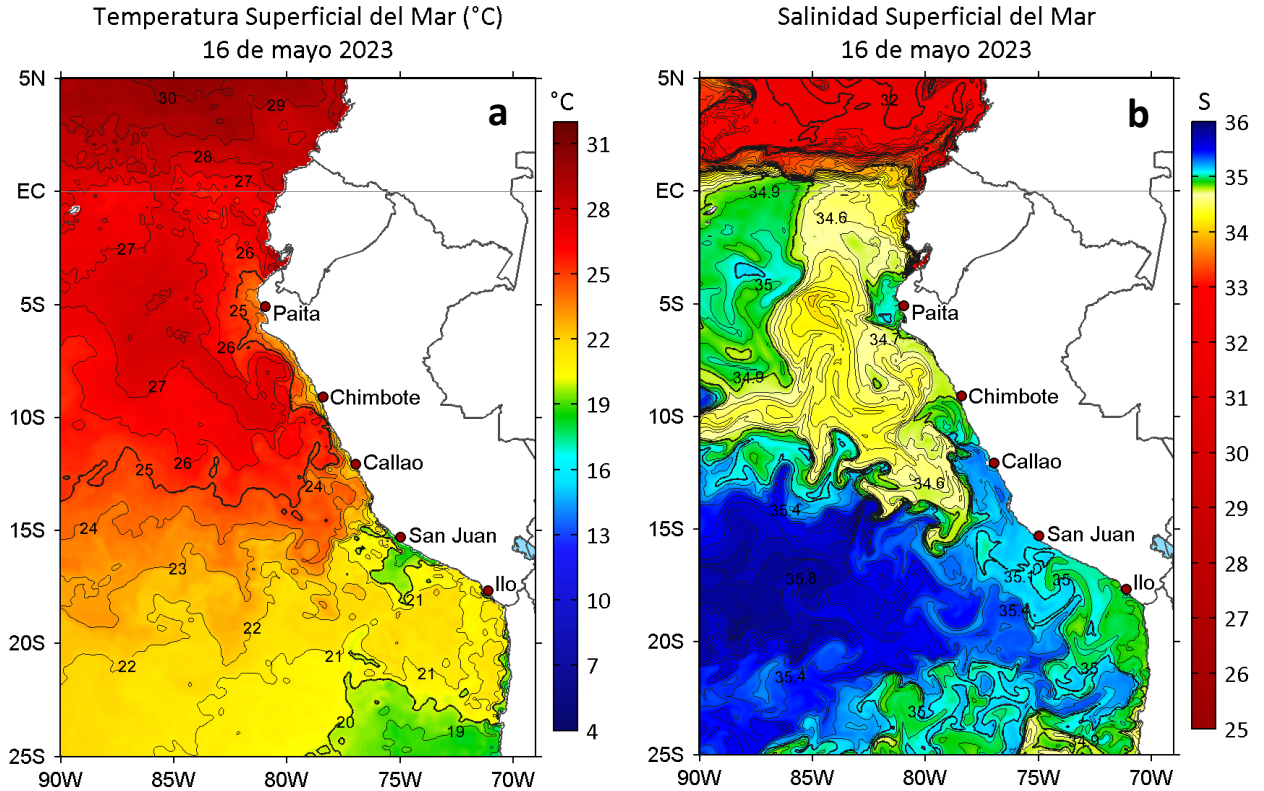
Temperatura Superficial del Mar (°C)
16 de mayo 2023

a

°C
31
28
25
22
19
16
13
10
7
4

5N
EC
5S
10S
15S
20S
25S
90W
85W
80W
75W
70W

30
29
28
27
27
26
25
26
27
25
26
24
24
23
22
22
21
21
21
20
19

Paita
Chimbote
Callao
San Juan
Ilo

Salinidad Superficial del Mar
16 de mayo 2023

b

S
36
35
34
33
32
31
30
29
28
27
26
25

5N
EC
5S
10S
15S
20S
25S
90W
85W
80W
75W
70W

32
34.9
34.6
35
34.7
34.9
34.6
35.4
35.8
35.1
35
35.4
35.4
35
35

Paita
Chimbote
Callao
San Juan
Ilo